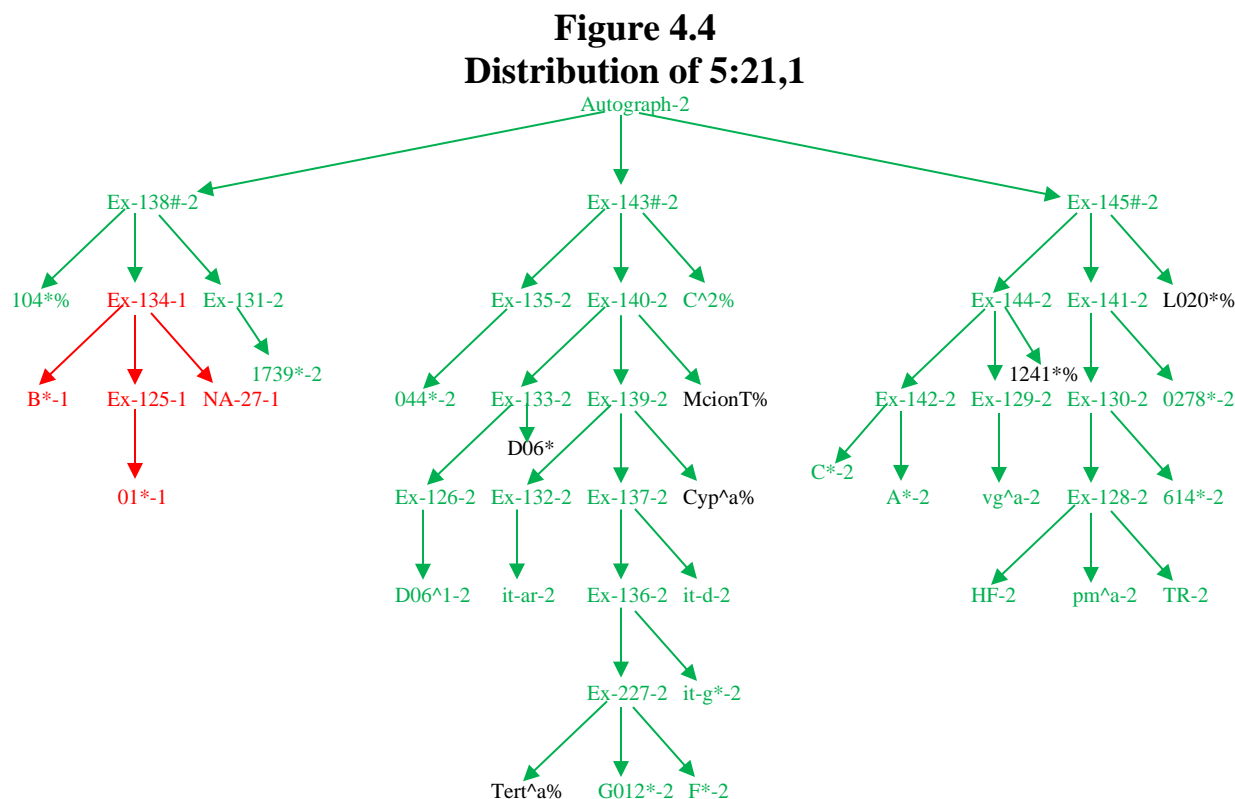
Figure 4.4
Distribution of 5:21,1

Autograph-2

Ex-138#-2
Ex-143#-2
Ex-145#-2

104*%
Ex-134-1
Ex-131-2
Ex-135-2
Ex-140-2
C^2%
Ex-144-2
Ex-141-2
L020*%

1739*-2
1241*%

B*-1
Ex-125-1
NA-27-1
044*-2
Ex-133-2
Ex-139-2
McionT%
Ex-142-2
Ex-129-2
Ex-130-2
0278*-2

D06*

01*-1
Ex-126-2
Ex-132-2
Ex-137-2
Cyp^a%
C*-2
A*-2
vg^a-2
Ex-128-2
614*-2

D06^1-2
it-ar-2
Ex-136-2
it-d-2
HF-2
pm^a-2
TR-2

Ex-227-2
it-g*-2

Tert^a%
G012*-2
F*-2